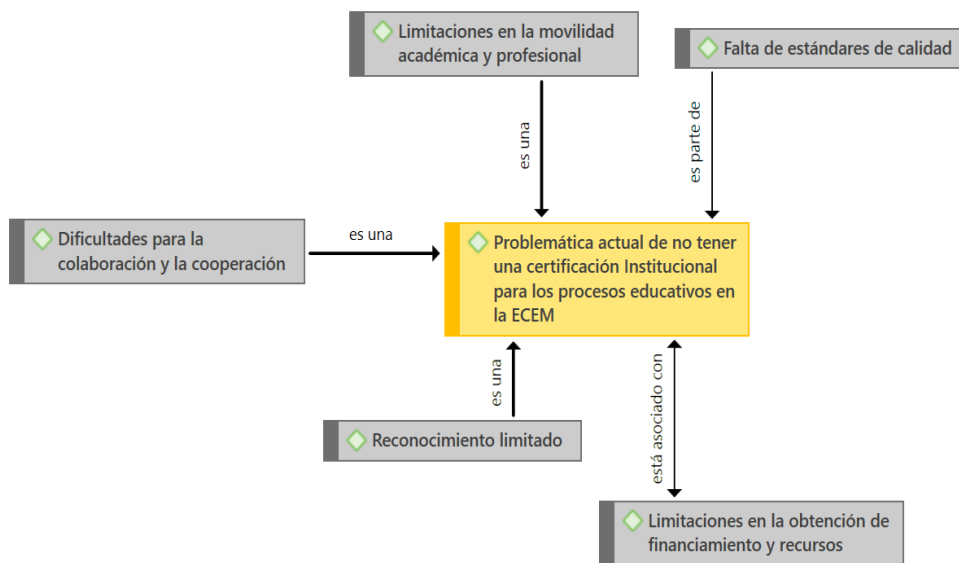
Limitaciones en la movilidad académica y profesional

Falta de estándares de calidad

es una

es parte de

Dificultades para la colaboración y la cooperación

es una

Problemática actual de no tener una certificación Institucional para los procesos educativos en la ECEM

es una

está asociado con

Reconocimiento limitado

Limitaciones en la obtención de financiamiento y recursos